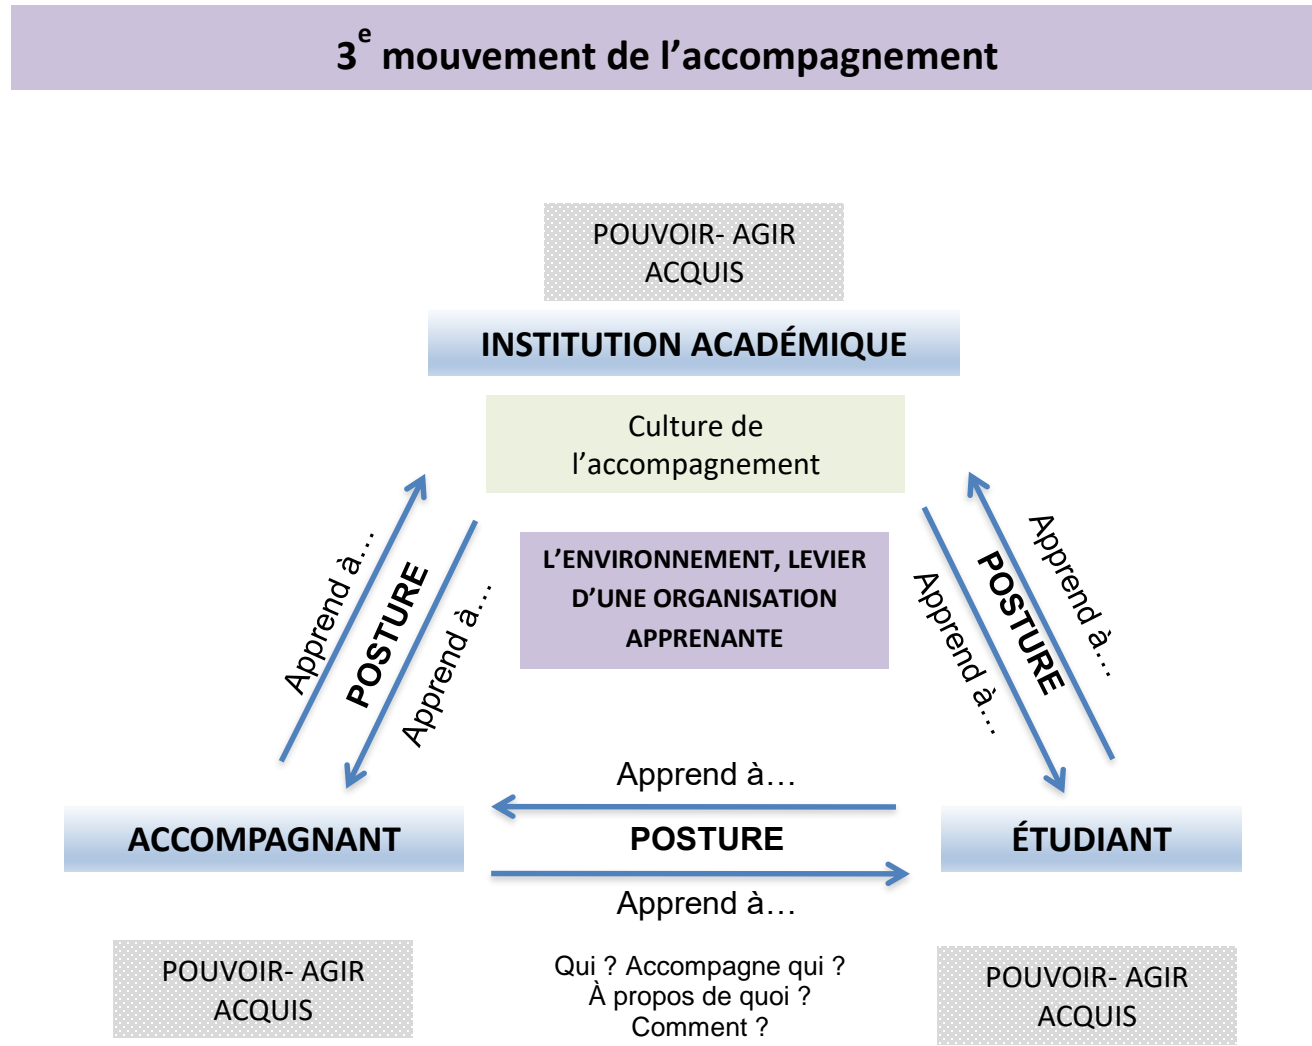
3$^{e}$ mouvement de l'accompagnement

POUVOIR- AGIR
ACQUIS

INSTITUTION ACADÉMIQUE

Culture de l'accompagnement

L'ENVIRONNEMENT, LEVIER D'UNE ORGANISATION APPRENANTE

Apprend à…
POSTURE
Apprend à…

Apprend à…
POSTURE
Apprend à…

Apprend à…
POSTURE
Apprend à…

ACCOMPAGNANT

ÉTUDIANT

POUVOIR- AGIR
ACQUIS

Qui ? Accompagne qui ?
À propos de quoi ?
Comment ?

POUVOIR- AGIR
ACQUIS